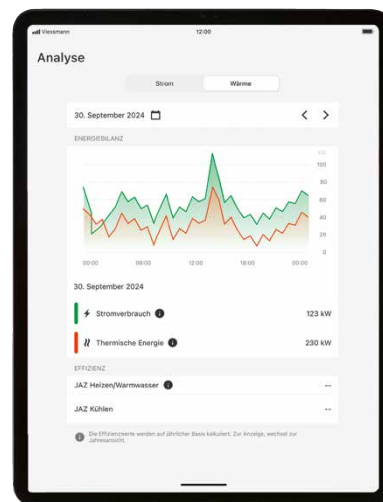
Viessmann
12:00

Analyse

Strom
Wärme

30. September 2024

ENERGIEBILANZ

120
100
80
60
40
20
0

00:00
06:00
12:00
18:00
00:00

30. September 2024

Stromverbrauch
123 kW

Thermische Energie
230 kW

EFFIZIENZ

JAZ Heizen/Warmwasser
--

JAZ Kühlen
--

Die Effizienzwerte werden auf jährlicher Basis kalkuliert. Zur Anzeige, wechsel zur Jahresansicht.